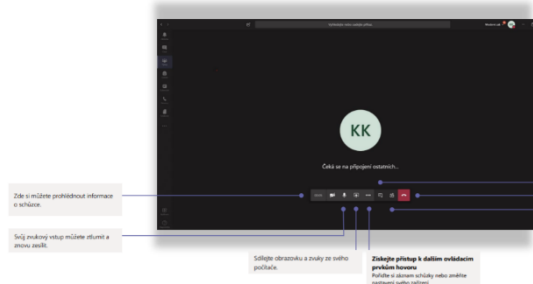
KK

Čeká se na připojení ostatních...

Zde si můžete prohlédnout informace o schůzce.

Svůj zvukový vstup můžete ztlumit a znovu zesílit.

Sdílejte obrazovku a zvuky ze svého počítače.

Získejte přístup k dalším ovládacím prvkům hovoru

Pořiďte si záznam schůzky nebo změňte nastavení svého zařízení.